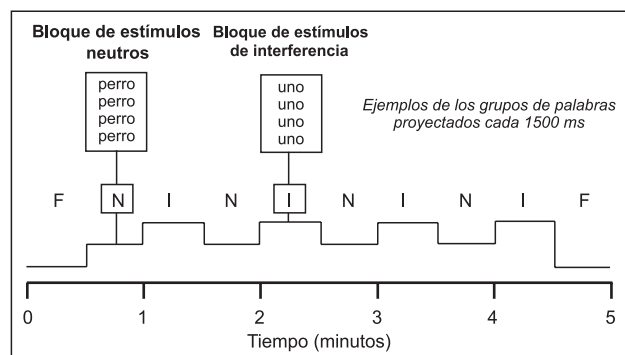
Bloque de estímulos neutros

perro
perro
perro
perro

Bloque de estímulos de interferencia

uno
uno
uno
uno

Ejemplos de los grupos de palabras proyectados cada 1500 ms

F N I N I N I N I F

0 1 2 3 4 5

Tiempo (minutos)